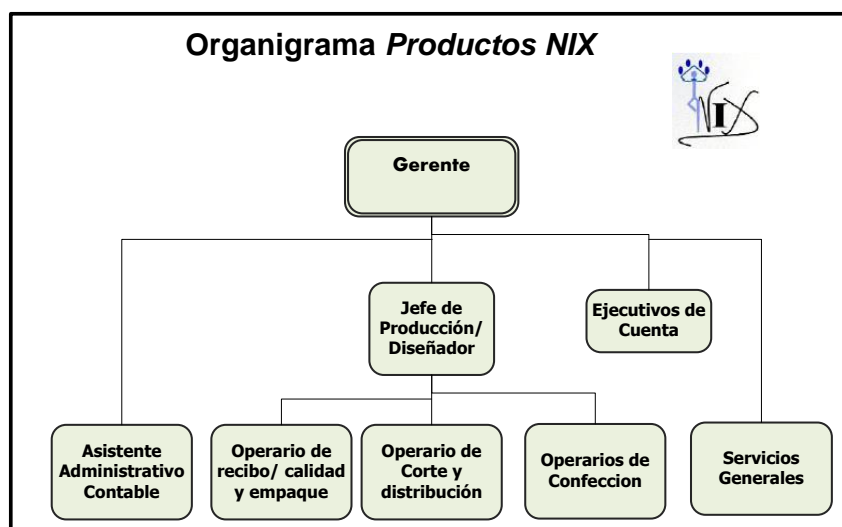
Organigrama *Productos NIX*

NIX

Gerente

Jefe de Producción/ Diseñador

Ejecutivos de Cuenta

Asistente Administrativo Contable

Operario de recibo/ calidad y empaque

Operario de Corte y distribución

Operarios de Confeccion

Servicios Generales